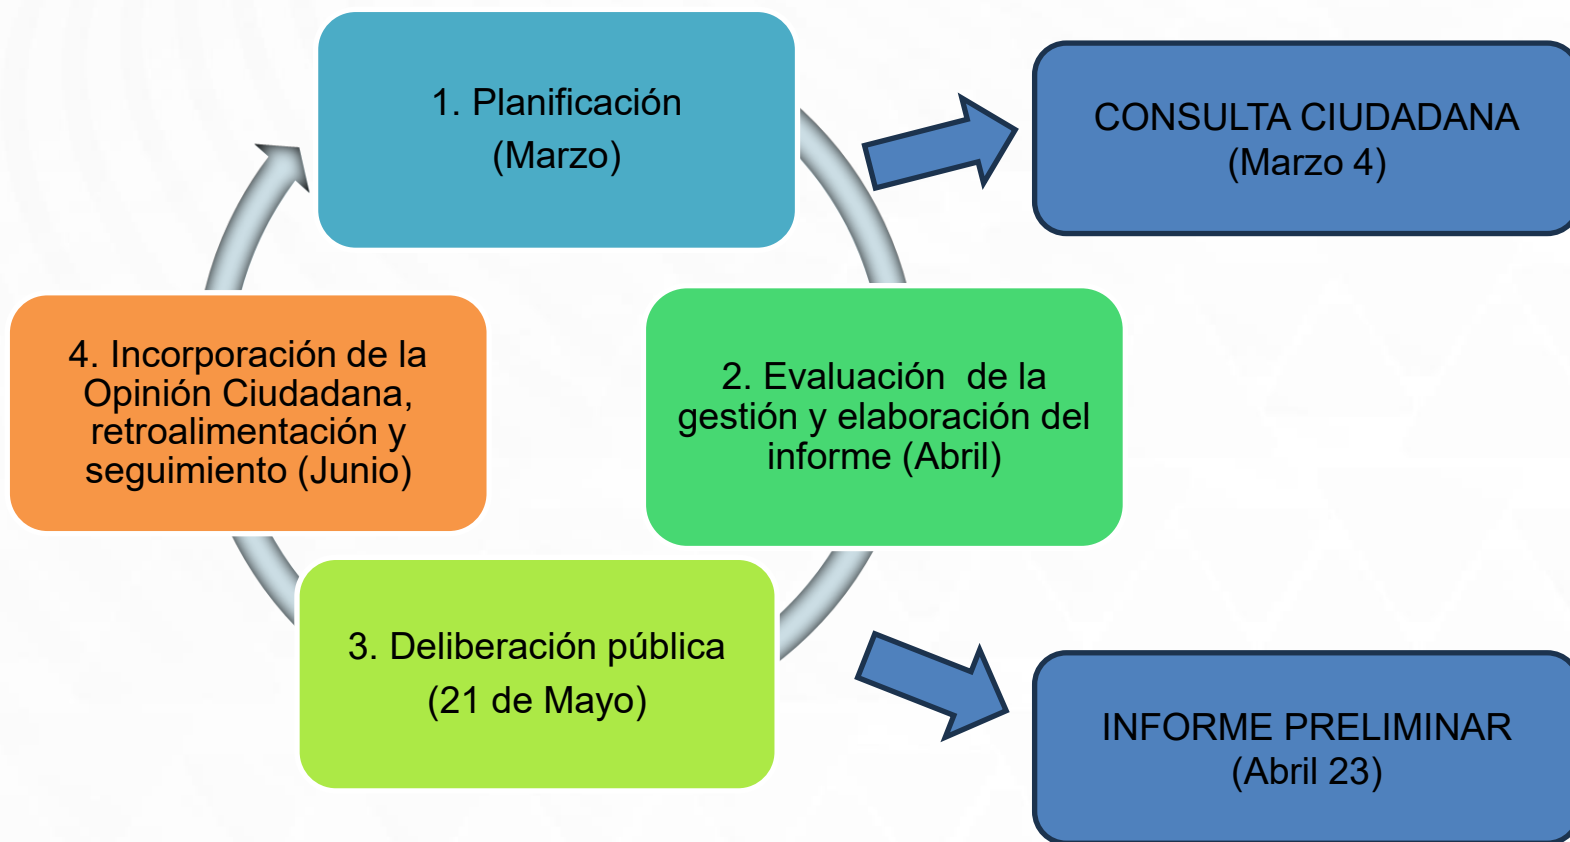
1. Planificación
(Marzo)

CONSULTA CIUDADANA
(Marzo 4)

2. Evaluación de la gestión y elaboración del informe (Abril)

3. Deliberación pública
(21 de Mayo)

INFORME PRELIMINAR
(Abril 23)

4. Incorporación de la Opinión Ciudadana, retroalimentación y seguimiento (Junio)